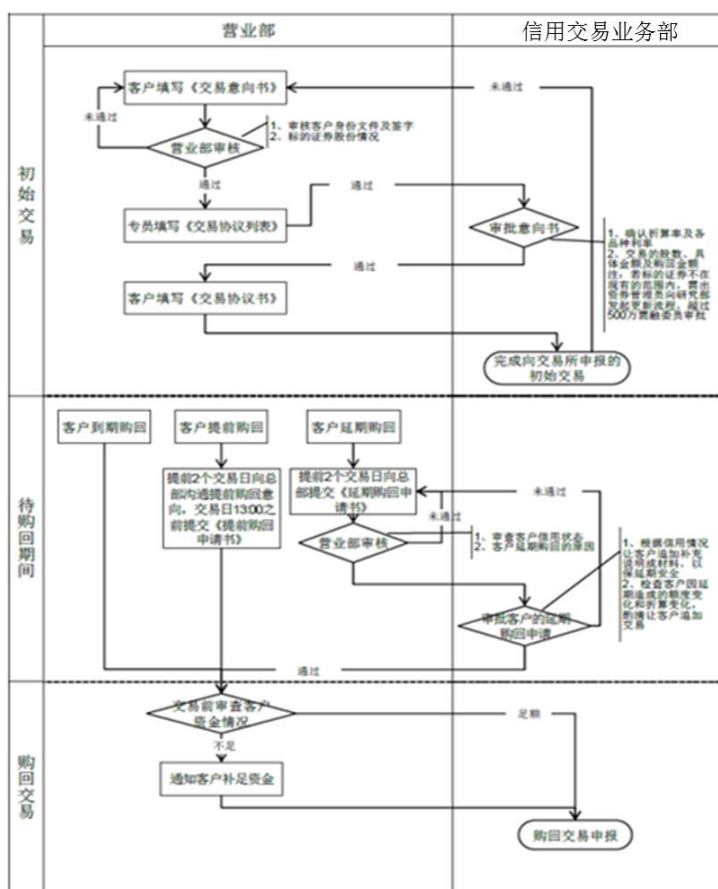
营业部

信用交易业务部

初始交易

客户填写《交易意向书》

未通过

未通过

1、审核客户身份文件及签字
2、标的证券股份情况

营业部审核

通过

通过

专员填写《交易协议列表》

审批意向书

1、确认折算率及各品种利率
2、交易的股数、具体金额及购回金额注，若标的证券不在库有的范围内，需由投资管理总部研究部发起审批流程，超过500万需融委员审批

通过

客户填写《交易协议书》

完成向交易所申报的初始交易

待购回期间

客户到期购回

客户提前购回

客户延期购回

提前2个交易日向总部沟通提前购回意向，交易日13:00之前提交《提前购回申请书》

提前2个交易日向总部提交《延期购回申请书》

未通过

未通过

1、审查客户信用状态
2、客户延期购回的原因

营业部审核

1、根据信用情况让客户追加补充说明或材料，以保证履约安全
2、检查客户因延期造成的额度变化和折算率变化，酌情让客户追加交易

审批客户的延期购回申请

通过

购回交易

交易前审查客户资金情况

足额

不足

通知客户补足资金

购回交易申报